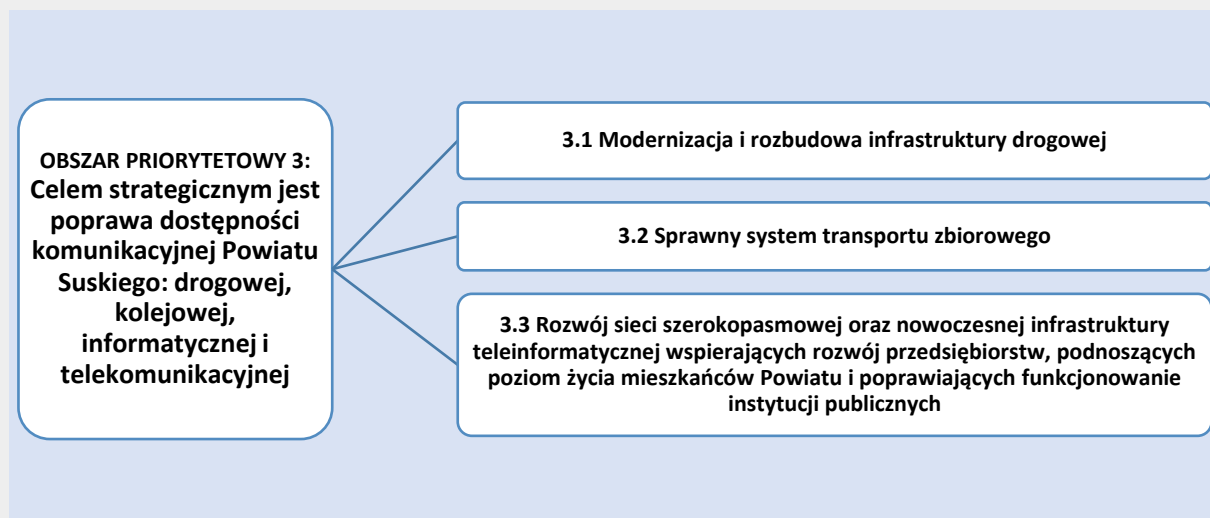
OBSZAR PRIORYTETOWY 3:
Celem strategicznym jest poprawa dostępności komunikacyjnej Powiatu Suskiego: drogowej, kolejowej, informatycznej i telekomunikacyjnej

3.1 Modernizacja i rozbudowa infrastruktury drogowej

3.2 Sprawny system transportu zbiorowego

3.3 Rozwój sieci szerokopasmowej oraz nowoczesnej infrastruktury teleinformatycznej wspierających rozwój przedsiębiorstw, podnoszących poziom życia mieszkańców Powiatu i poprawiających funkcjonowanie instytucji publicznych